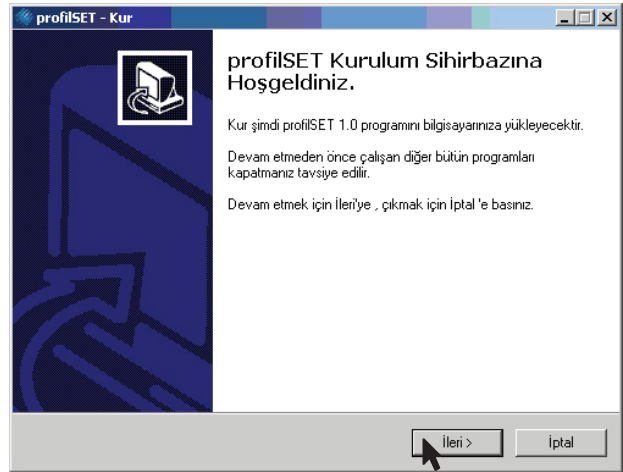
profilSET - Kur

profilSET Kurulum Sihirbazına Hoşgeldiniz.

Kur şimdi profilSET 1.0 programını bilgisayarınıza yükleyecektir.

Devam etmeden önce çalışan diğer bütün programları kapatmanız tavsiye edilir.

Devam etmek için İleri'ye , çıkmak için İptal 'e basınız.

İleri >

İptal